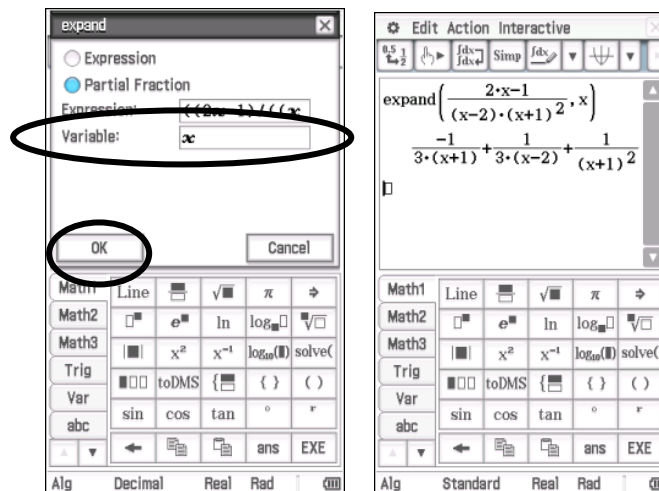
expand

Expression

Partial Fraction

Expression: ((2x-1)/((x

Variable: x

OK

Cancel

| Math1 | Line | | $\sqrt{\blacksquare}$ | $\pi$ | ⇒ |
|---|---|---|---|---|---|
| Math2 | $\square^{\blacksquare}$ | $e^{\blacksquare}$ | ln | $\log_{\blacksquare}\square$ | $\sqrt[\blacksquare]{\square}$ |
| Math3 | $\|\blacksquare\|$ | $x^2$ | $x^{-1}$ | $\log_{10}(\blacksquare)$ | solve( |
| Trig | | toDMS | | { } | ( ) |
| Var | sin | cos | tan | ° | r |
| abc | ← | | | ans | EXE |

Alg Decimal Real Rad

Edit Action Interactive

Simp

$\text{expand}\left(\frac{2\cdot x-1}{(x-2)\cdot(x+1)^2}, x\right)$

$\frac{-1}{3\cdot(x+1)}+\frac{1}{3\cdot(x-2)}+\frac{1}{(x+1)^2}$

| Math1 | Line | | $\sqrt{\blacksquare}$ | $\pi$ | ⇒ |
|---|---|---|---|---|---|
| Math2 | $\square^{\blacksquare}$ | $e^{\blacksquare}$ | ln | $\log_{\blacksquare}\square$ | $\sqrt[\blacksquare]{\square}$ |
| Math3 | $\|\blacksquare\|$ | $x^2$ | $x^{-1}$ | $\log_{10}(\blacksquare)$ | solve( |
| Trig | | toDMS | | { } | ( ) |
| Var | sin | cos | tan | ° | r |
| abc | ← | | | ans | EXE |

Alg Standard Real Rad